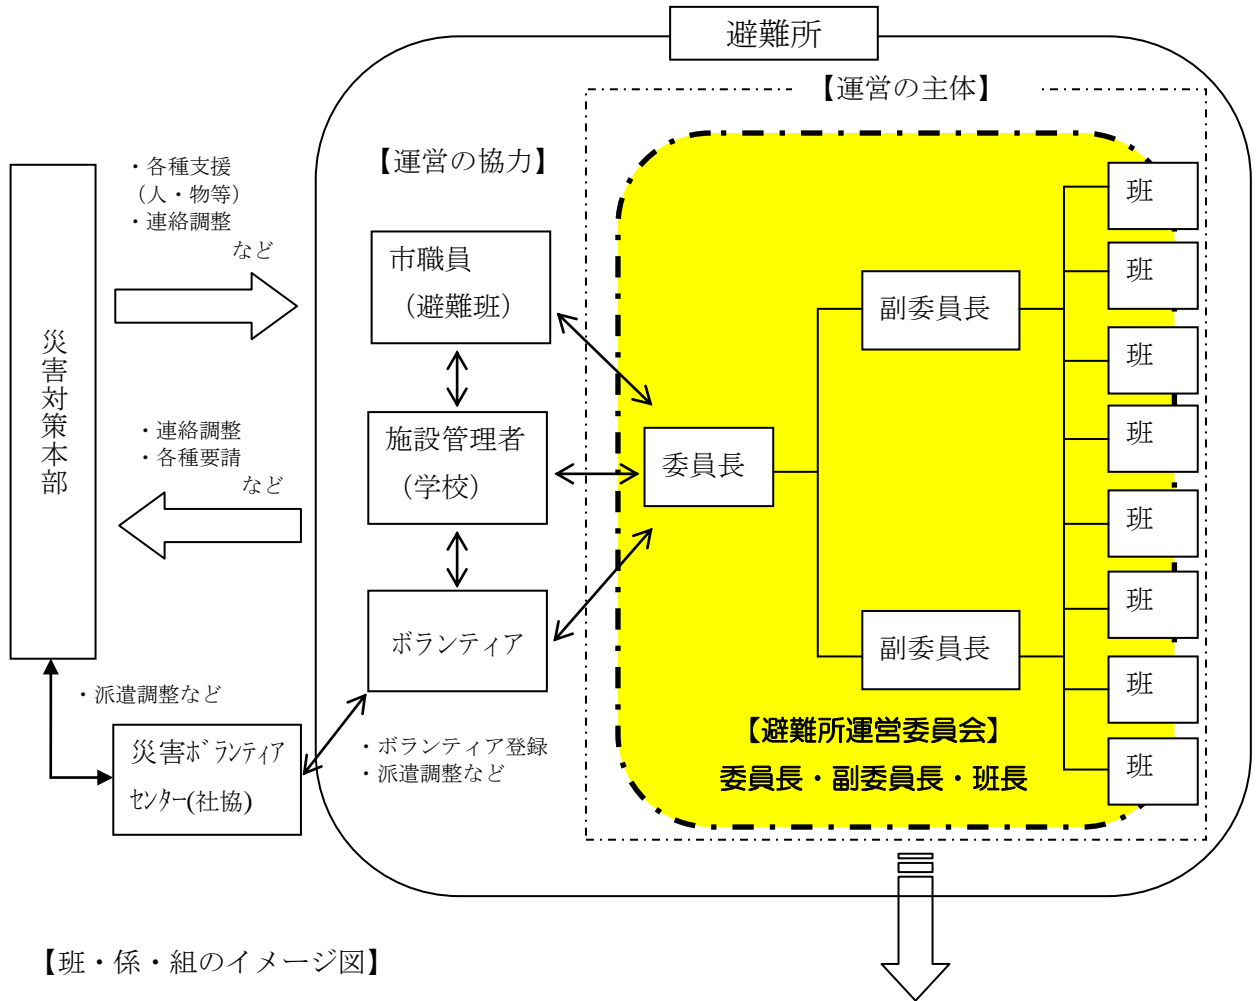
避難所

【運営の主体】

【運営の協力】

・各種支援
（人・物等）
・連絡調整
など

災害対策本部

・連絡調整
・各種要請
など

市職員
（避難班）

施設管理者
（学校）

ボランティア

委員長

副委員長

副委員長

班

班

班

班

班

班

班

班

【避難所運営委員会】
委員長・副委員長・班長

・派遣調整など

災害ボランティアセンター(社協)

・ボランティア登録
・派遣調整など

【班・係・組のイメージ図】